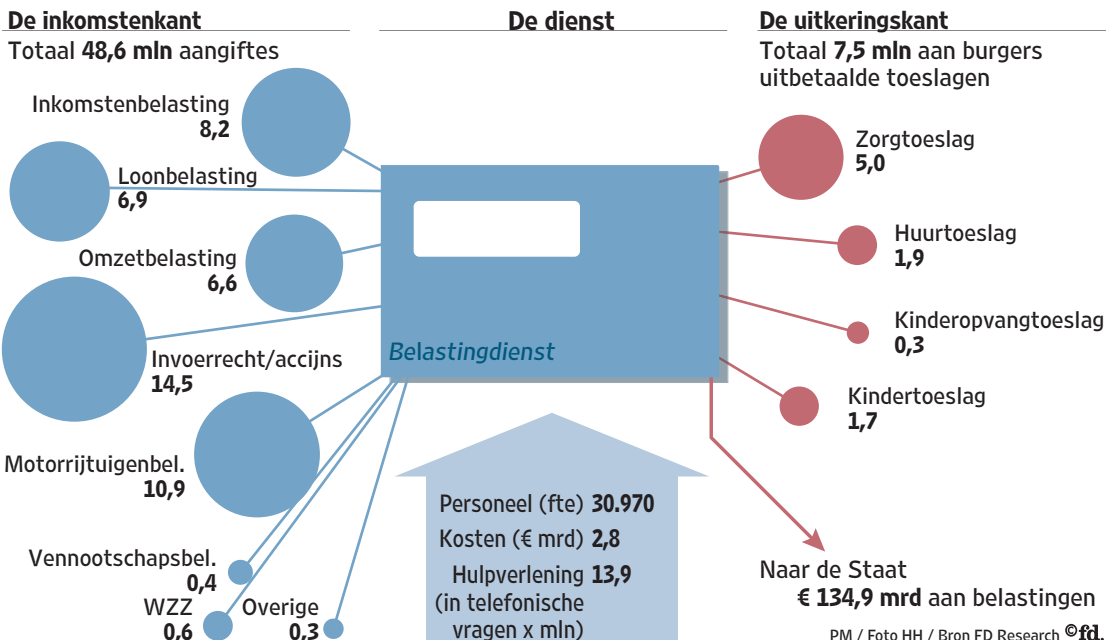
De inkomstenkant

Totaal 48,6 mln aangiftes

Inkomstenbelasting 8,2

Loonbelasting 6,9

Omzetbelasting 6,6

Invoerrecht/accijns 14,5

Motorrijtuigenbel. 10,9

Vennootschapsbel. 0,4

WZZ 0,6

Overige 0,3

De dienst

Belastingdienst

Personeel (fte) 30.970

Kosten (€ mrd) 2,8

Hulpverlening 13,9 (in telefonische vragen x mln)

De uitkeringskant

Totaal 7,5 mln aan burgers uitbetaalde toeslagen

Zorgtoeslag 5,0

Huurtoeslag 1,9

Kinderopvangtoeslag 0,3

Kindertoeslag 1,7

Naar de Staat € 134,9 mrd aan belastingen

PM / Foto HH / Bron FD Research ©fd.